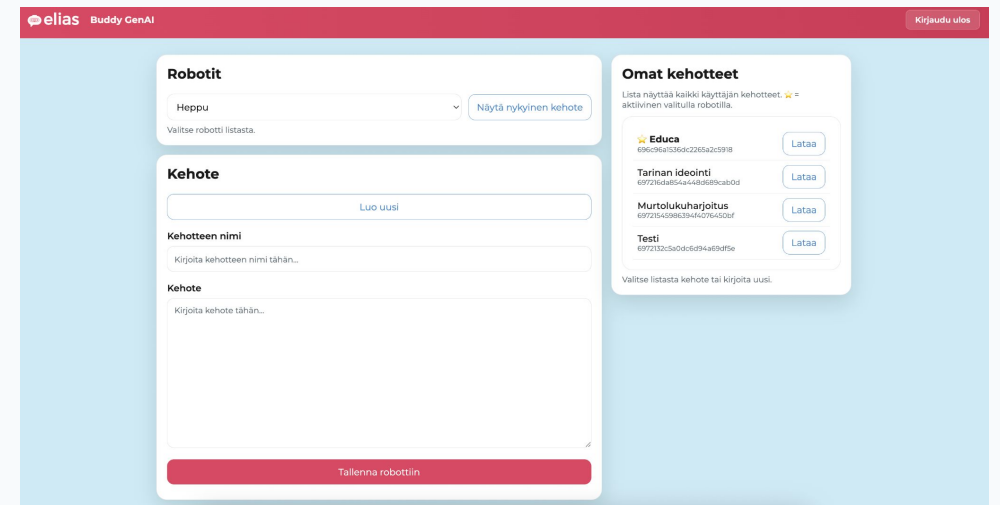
elias Buddy GenAI

Kirjaudu ulos

Robotit

Heppu

Näytä nykyinen kehote

Valitse robotti listasta.

Kehote

Luo uusi

Kehotteen nimi

Kirjoita kehotteen nimi tähän...

Kehote

Kirjoita kehote tähän...

Tallenna robottiin

Omat kehotteet

Lista näyttää kaikki käyttäjän kehotteet. ⭐ = aktiivinen valitulla robotilla.

⭐ Educa
696c96a1536dc2265a2c5918

Lataa

Tarinan ideointi
697216da854a448d689cab0d

Lataa

Murtolukuharjoitus
69721545986394f4076450bf

Lataa

Testi
6972132c5a0dc6d94a69df5e

Lataa

Valitse listasta kehote tai kirjoita uusi.